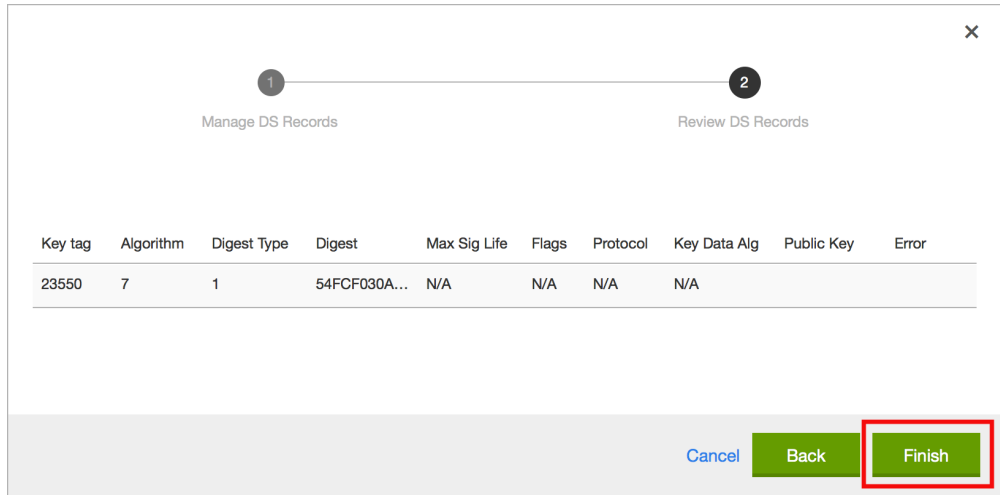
×

1 Manage DS Records

2 Review DS Records

| Key tag | Algorithm | Digest Type | Digest | Max Sig Life | Flags | Protocol | Key Data Alg | Public Key | Error |
|---|---|---|---|---|---|---|---|---|---|
| 23550 | 7 | 1 | 54FCF030A... | N/A | N/A | N/A | N/A | | |

Cancel Back Finish